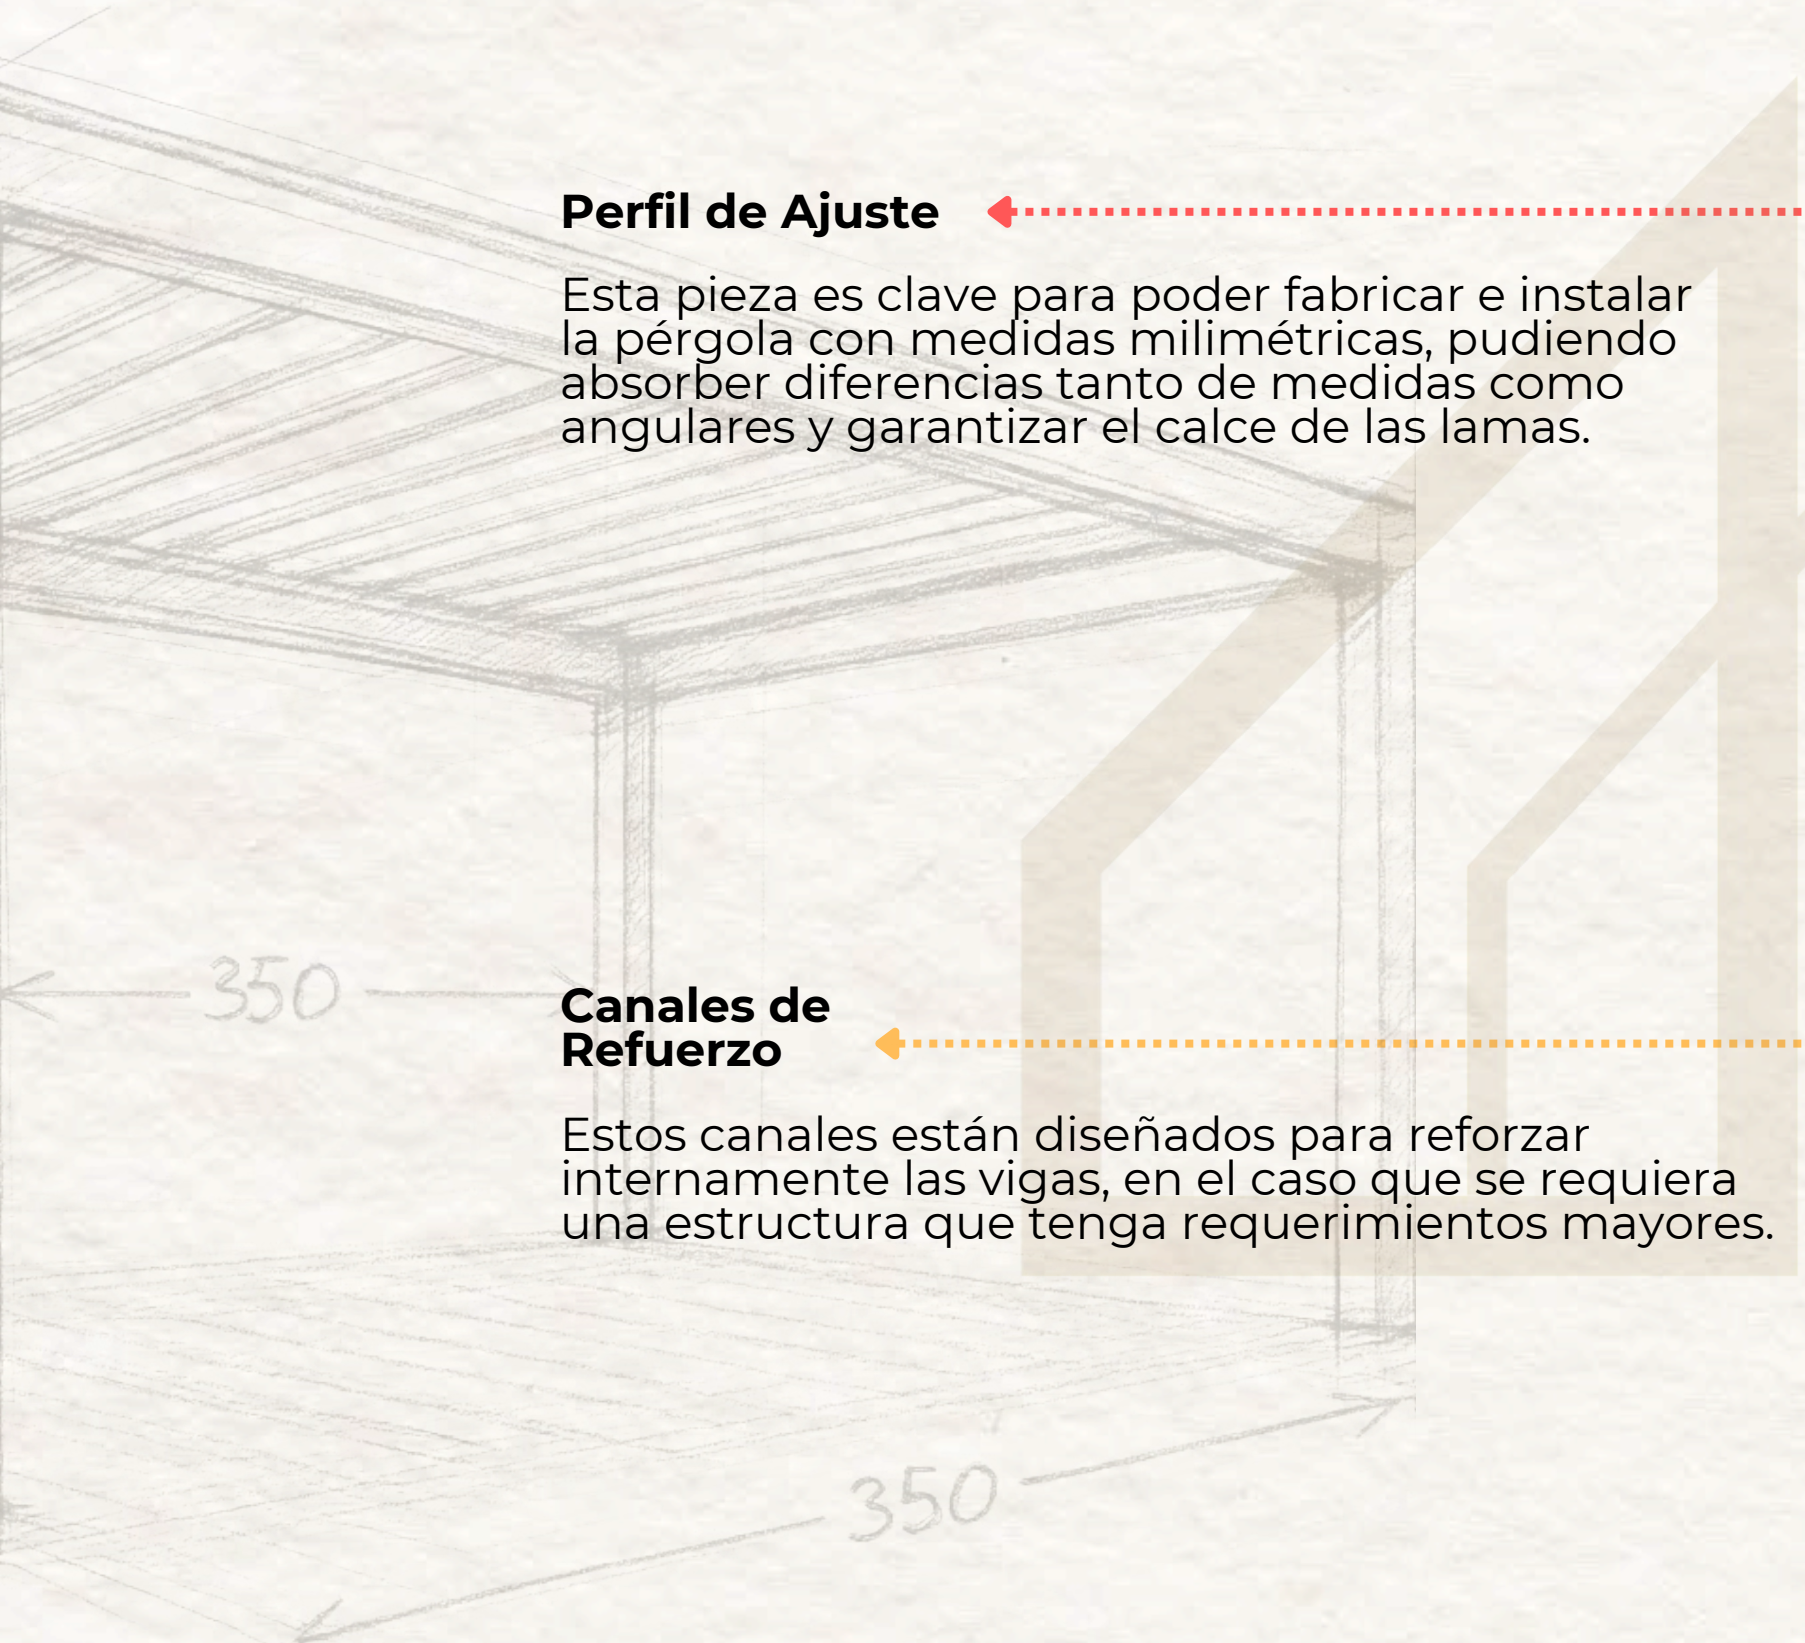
Perfil de Ajuste

Esta pieza es clave para poder fabricar e instalar la pérgola con medidas milimétricas, pudiendo absorber diferencias tanto de medidas como angulares y garantizar el calce de las lamas.

350

Canales de Refuerzo

Estos canales están diseñados para reforzar internamente las vigas, en el caso que se requiera una estructura que tenga requerimientos mayores.

350